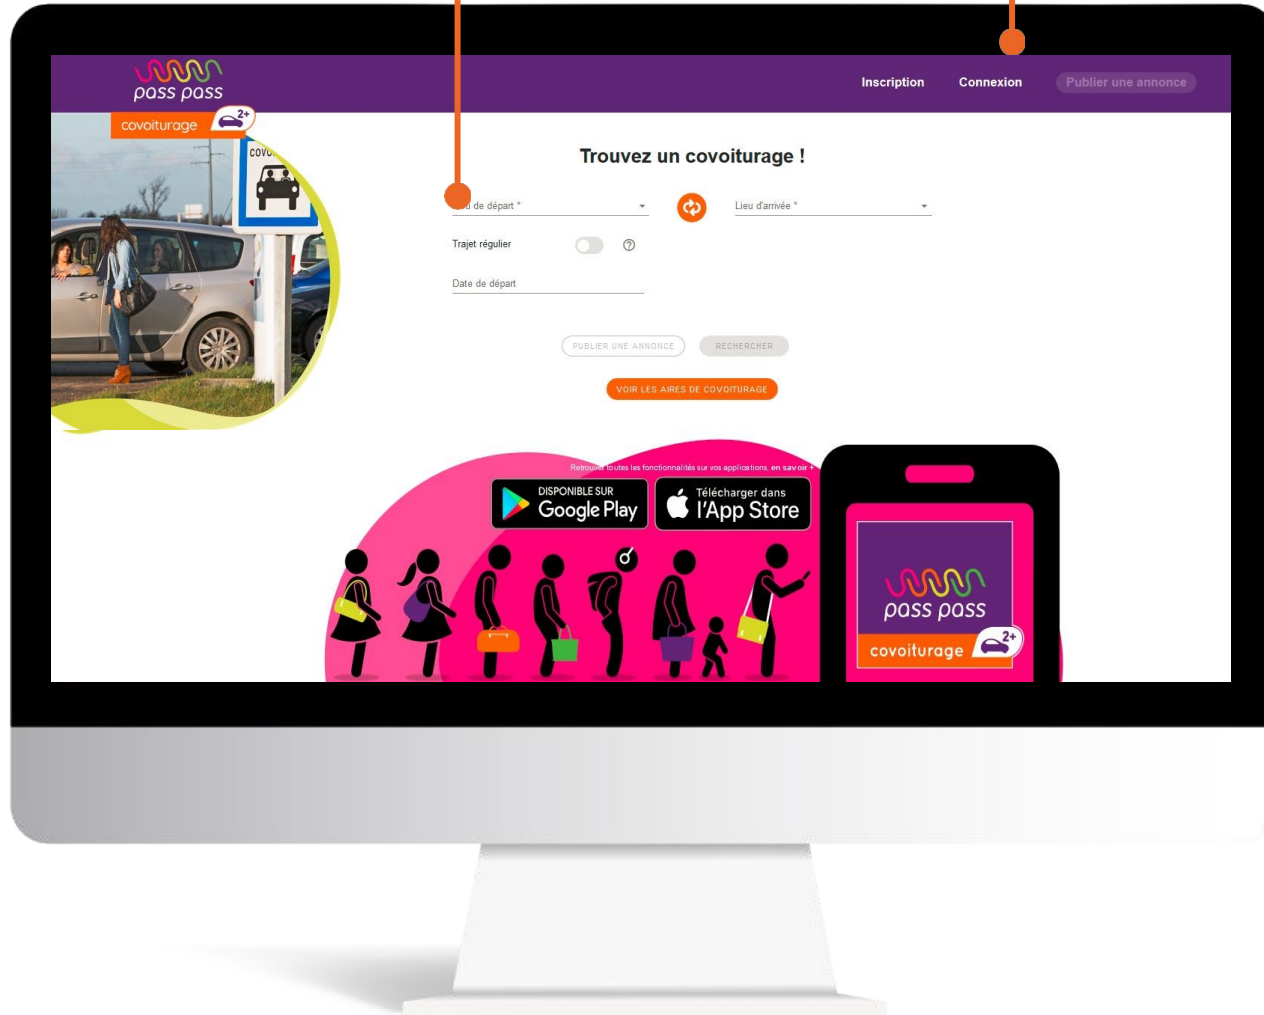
pass pass
covoiturage 2+

Inscription Connexion Publier une annonce

COVO

Trouvez un covoiturage !

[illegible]u de départ *

Lieu d'arrivée *

Trajet régulier

Date de départ

PUBLIER UNE ANNONCE RECHERCHER

VOIR LES AIRES DE COVOITURAGE

Retrouvez toutes les fonctionnalités sur vos applications, en savoir +

DISPONIBLE SUR Google Play

Télécharger dans l'App Store

pass pass
covoiturage 2+